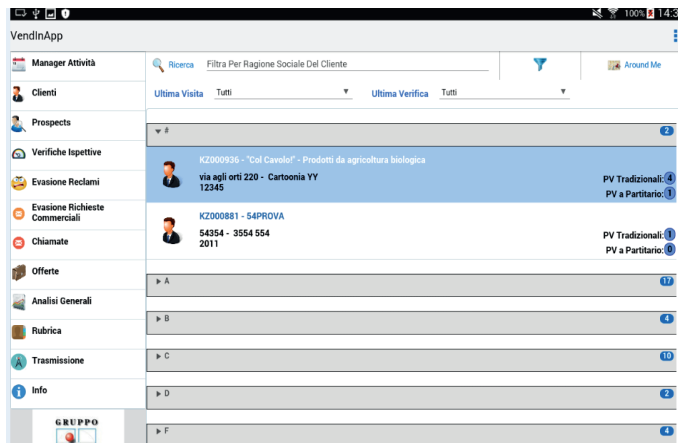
100% 14:3

VendInApp

Manager Attività

Clienti

Prospects

Verifiche Ispettive

Evasione Reclami

Evasione Richieste Commerciali

Chiamate

Offerte

Analisi Generali

Rubrica

Trasmissione

Info

GRUPPO

Ricerca Filtra Per Ragione Sociale Del Cliente

Around Me

Ultima Visita Tutti

Ultima Verifica Tutti

#

2

KZ000936 - "Col Cavolo!" - Prodotti da agricoltura biologica

via agli orti 220 - Cartoonia YY

12345

PV Tradizionali: 4

PV a Partitario: 1

KZ000881 - 54PROVA

54354 - 3554 554

2011

PV Tradizionali: 1

PV a Partitario: 0

A

17

B

4

C

10

D

2

F

4